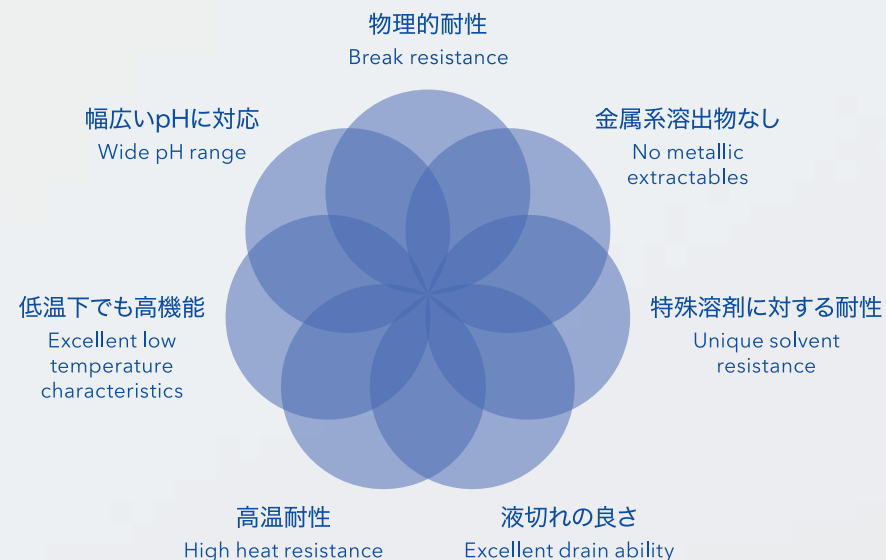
物理的耐性
Break resistance

幅広いpHに対応
Wide pH range

金属系溶出物なし
No metallic extractables

低温下でも高機能
Excellent low temperature characteristics

特殊溶剤に対する耐性
Unique solvent resistance

高温耐性
High heat resistance

液切れの良さ
Excellent drain ability